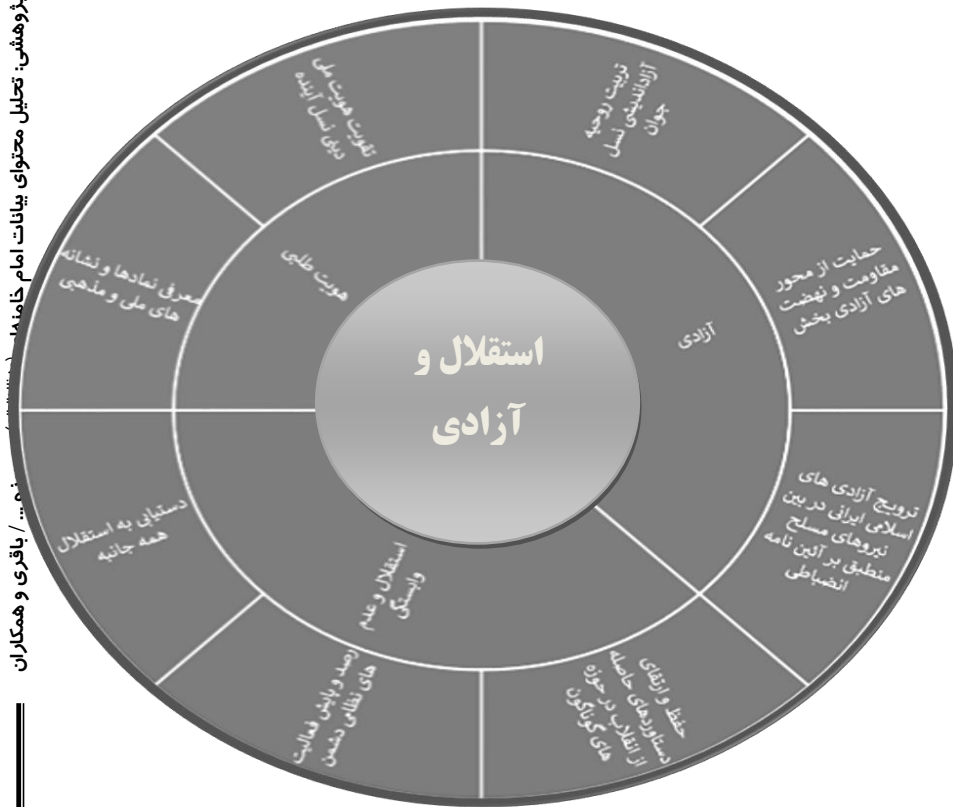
ژوهش: تحلیل محتوای بیانات امام خامنه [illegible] نه ... / باقری و همکاران

استقلال و آزادی

آزادی

هویت طلبی

استقلال و عدم وابستگی

تربیت روحیه آزاداندیشی نسل جوان

حمایت از محور مقاومت و نهضت های آزادی بخش

ترویج آزادی های اسلامی ایرانی در بین نیروهای مسلح منطبق بر آئین نامه انضباطی

حفظ و ارتقای دستاوردهای حاصله از انقلاب در حوزه های گوناگون

رصد و پایش فعالیت های نظامی دشمن

دستیابی به استقلال همه جانبه

معرفی نمادها و نشانه های ملی و مذهبی

تقویت هویت ملی دینی نسل آینده